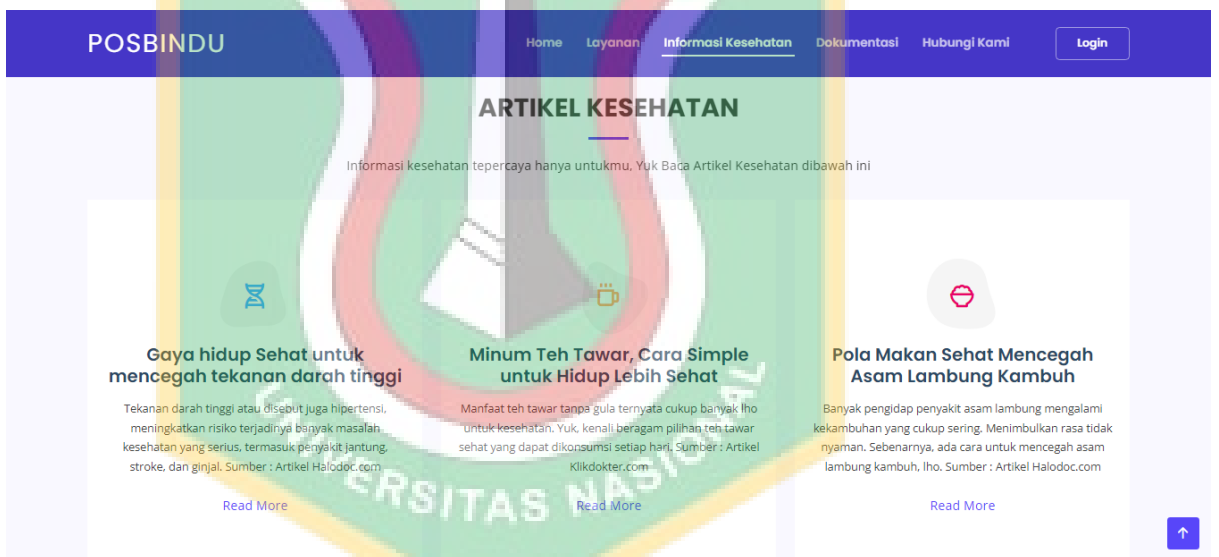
POSBINDU

Home Layanan Informasi Kesehatan Dokumentasi Hubungi Kami Login

ARTIKEL KESEHATAN

Informasi kesehatan tepercaya hanya untukmu, Yuk Baca Artikel Kesehatan dibawah ini

Gaya hidup Sehat untuk mencegah tekanan darah tinggi

Tekanan darah tinggi atau disebut juga hipertensi, meningkatkan risiko terjadinya banyak masalah kesehatan yang serius, termasuk penyakit jantung, stroke, dan ginjal. Sumber : Artikel Halodoc.com

Read More

Minum Teh Tawar, Cara Simple untuk Hidup Lebih Sehat

Manfaat teh tawar tanpa gula ternyata cukup banyak lho untuk kesehatan. Yuk, kenali beragam pilihan teh tawar sehat yang dapat dikonsumsi setiap hari. Sumber : Artikel Klikdokter.com

Read More

Pola Makan Sehat Mencegah Asam Lambung Kambuh

Banyak pengidap penyakit asam lambung mengalami kekambuhan yang cukup sering. Menimbulkan rasa tidak nyaman. Sebenarnya, ada cara untuk mencegah asam lambung kambuh, lho. Sumber : Artikel Halodoc.com

Read More

UNIVERSITAS NASIONAL